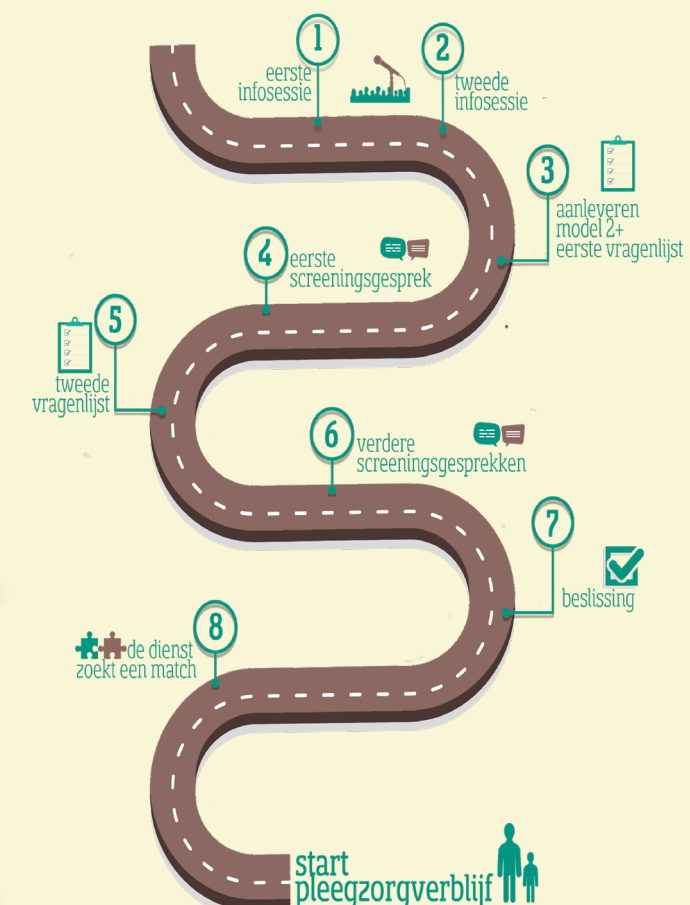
1
eerste
infosessie

2
tweede
infosessie

3
aanleveren
model 2+
eerste vragenlijst

4
eerste
screeningsgesprek

5
tweede
vragenlijst

6
verdere
screeningsgesprekken

7
beslissing

8
de dienst
zoekt een match

start
pleegzorgverblijf